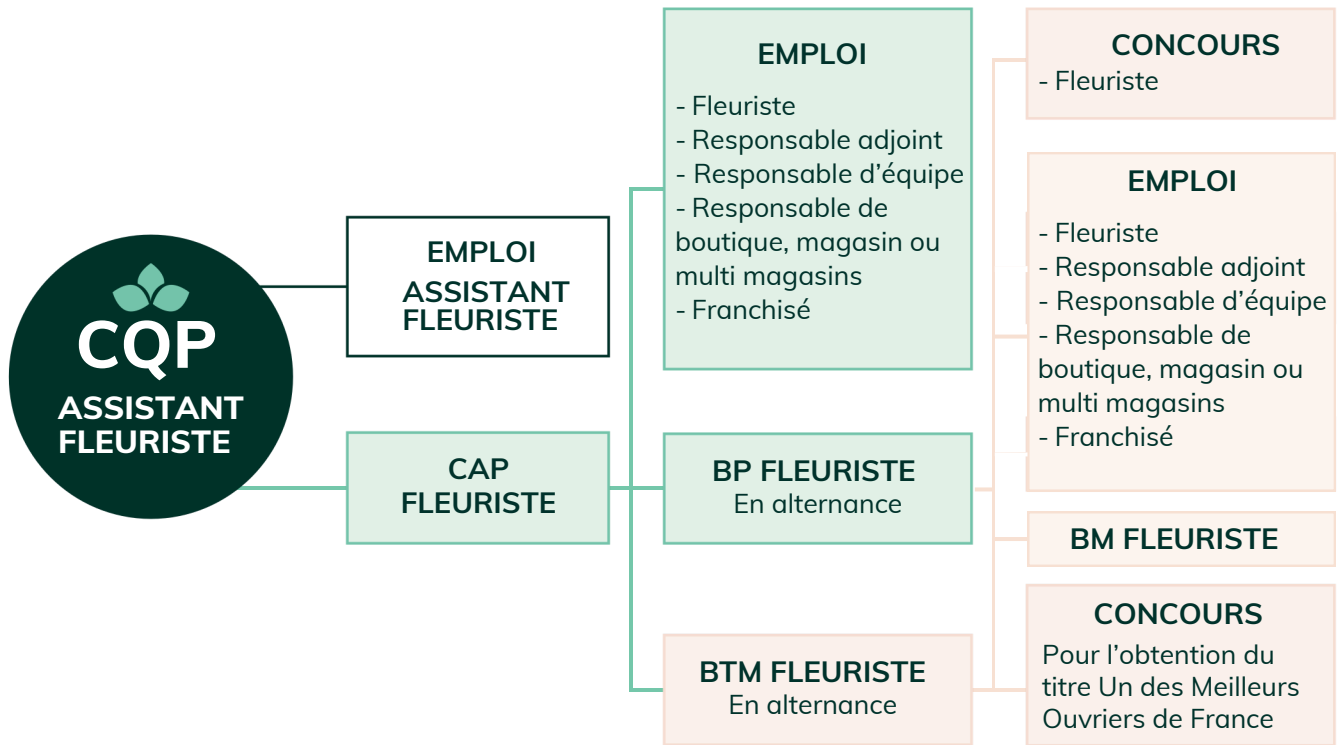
CQP
ASSISTANT FLEURISTE

EMPLOI
ASSISTANT FLEURISTE

CAP FLEURISTE

EMPLOI
- Fleuriste
- Responsable adjoint
- Responsable d'équipe
- Responsable de boutique, magasin ou multi magasins
- Franchisé

BP FLEURISTE
En alternance

BTM FLEURISTE
En alternance

CONCOURS
- Fleuriste

EMPLOI
- Fleuriste
- Responsable adjoint
- Responsable d'équipe
- Responsable de boutique, magasin ou multi magasins
- Franchisé

BM FLEURISTE

CONCOURS
Pour l'obtention du titre Un des Meilleurs Ouvriers de France